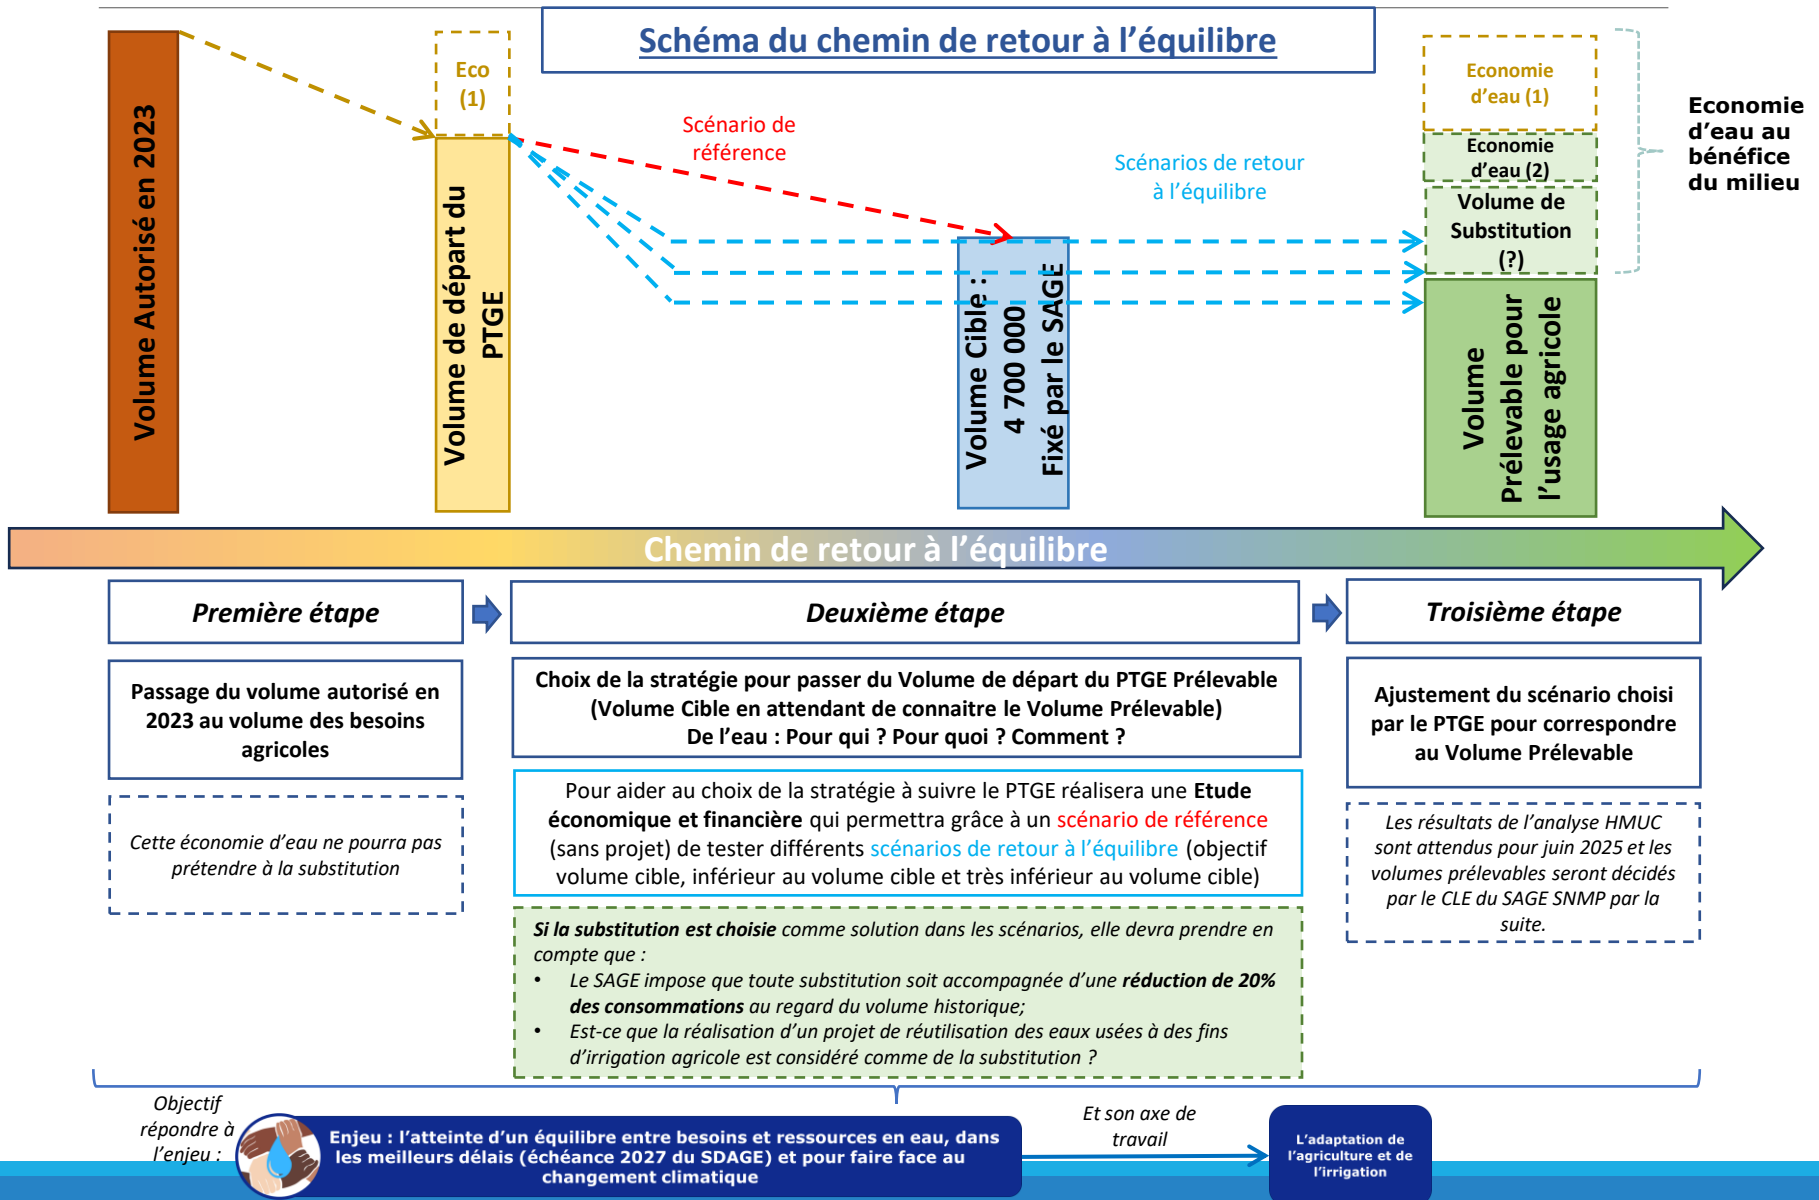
Schéma du chemin de retour à l'équilibre

Volume Autorisé en 2023

Eco (1)

Volume de départ du PTGE

Scénario de référence

Scénarios de retour à l'équilibre

Volume Cible : 4 700 000 Fixé par le SAGE

Economie d'eau (1)

Economie d'eau (2)

Volume de Substitution (?)

Volume Prélevable pour l'usage agricole

Economie d'eau au bénéfice du milieu

Chemin de retour à l'équilibre

Première étape

Deuxième étape

Troisième étape

Passage du volume autorisé en 2023 au volume des besoins agricoles

Cette économie d'eau ne pourra pas prétendre à la substitution

Choix de la stratégie pour passer du Volume de départ du PTGE Prélevable (Volume Cible en attendant de connaitre le Volume Prélevable) De l'eau : Pour qui ? Pour quoi ? Comment ?

Pour aider au choix de la stratégie à suivre le PTGE réalisera une Etude économique et financière qui permettra grâce à un scénario de référence (sans projet) de tester différents scénarios de retour à l'équilibre (objectif volume cible, inférieur au volume cible et très inférieur au volume cible)

Si la substitution est choisie comme solution dans les scénarios, elle devra prendre en compte que :
• Le SAGE impose que toute substitution soit accompagnée d'une réduction de 20% des consommations au regard du volume historique;
• Est-ce que la réalisation d'un projet de réutilisation des eaux usées à des fins d'irrigation agricole est considéré comme de la substitution ?

Ajustement du scénario choisi par le PTGE pour correspondre au Volume Prélevable

Les résultats de l'analyse HMUC sont attendus pour juin 2025 et les volumes prélevables seront décidés par le CLE du SAGE SNMP par la suite.

Objectif répondre à l'enjeu :

Enjeu : l'atteinte d'un équilibre entre besoins et ressources en eau, dans les meilleurs délais (échéance 2027 du SDAGE) et pour faire face au changement climatique

Et son axe de travail

L'adaptation de l'agriculture et de l'irrigation